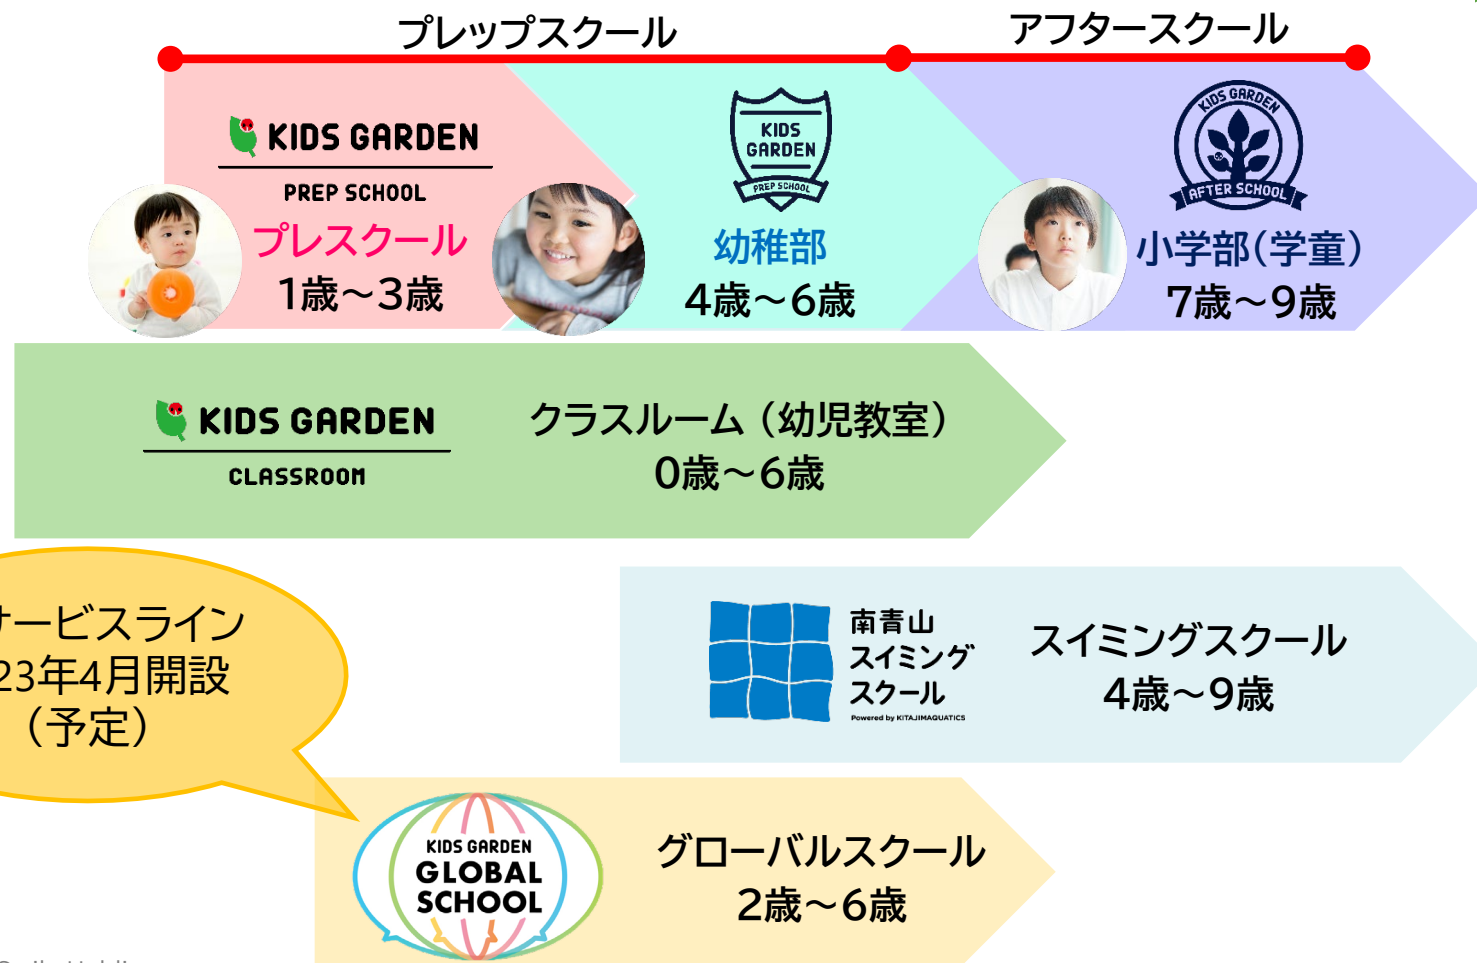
プレップスクール

アフタースクール

KIDS GARDEN
PREP SCHOOL
プレスクール
1歳～3歳

KIDS GARDEN
PREP SCHOOL
幼稚部
4歳～6歳

KIDS GARDEN
AFTER SCHOOL
小学部(学童)
7歳～9歳

KIDS GARDEN
CLASSROOM
クラスルーム（幼児教室）
0歳～6歳

ービスライン
23年4月開設
（予定）

南青山
スイミング
スクール
Powered by KITAJIMAQUATICS
スイミングスクール
4歳～9歳

KIDS GARDEN
GLOBAL
SCHOOL
グローバルスクール
2歳～6歳